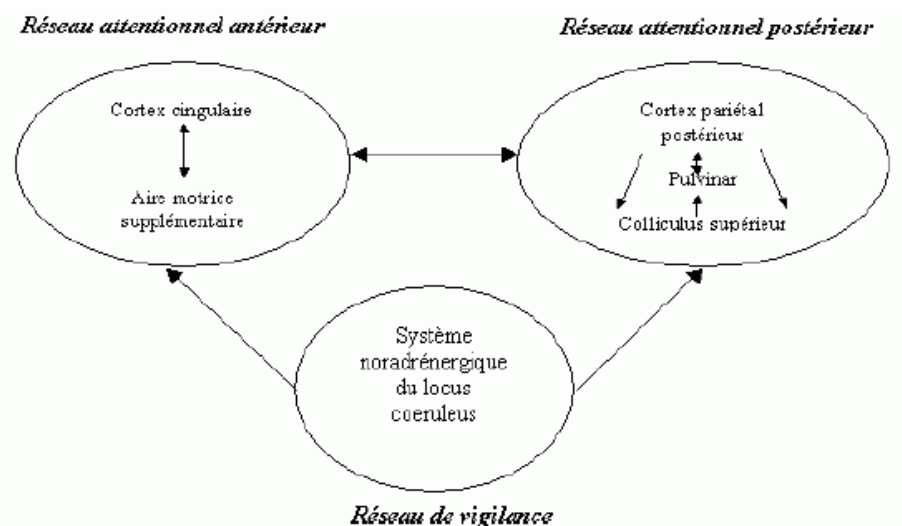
Réseau attentionnel antérieur

Réseau attentionnel postérieur

Cortex cingulaire

Aire motrice supplémentaire

Cortex pariétal postérieur

Pulvinar

Colliculus supérieur

Système noradrénergique du locus coeruleus

Réseau de vigilance